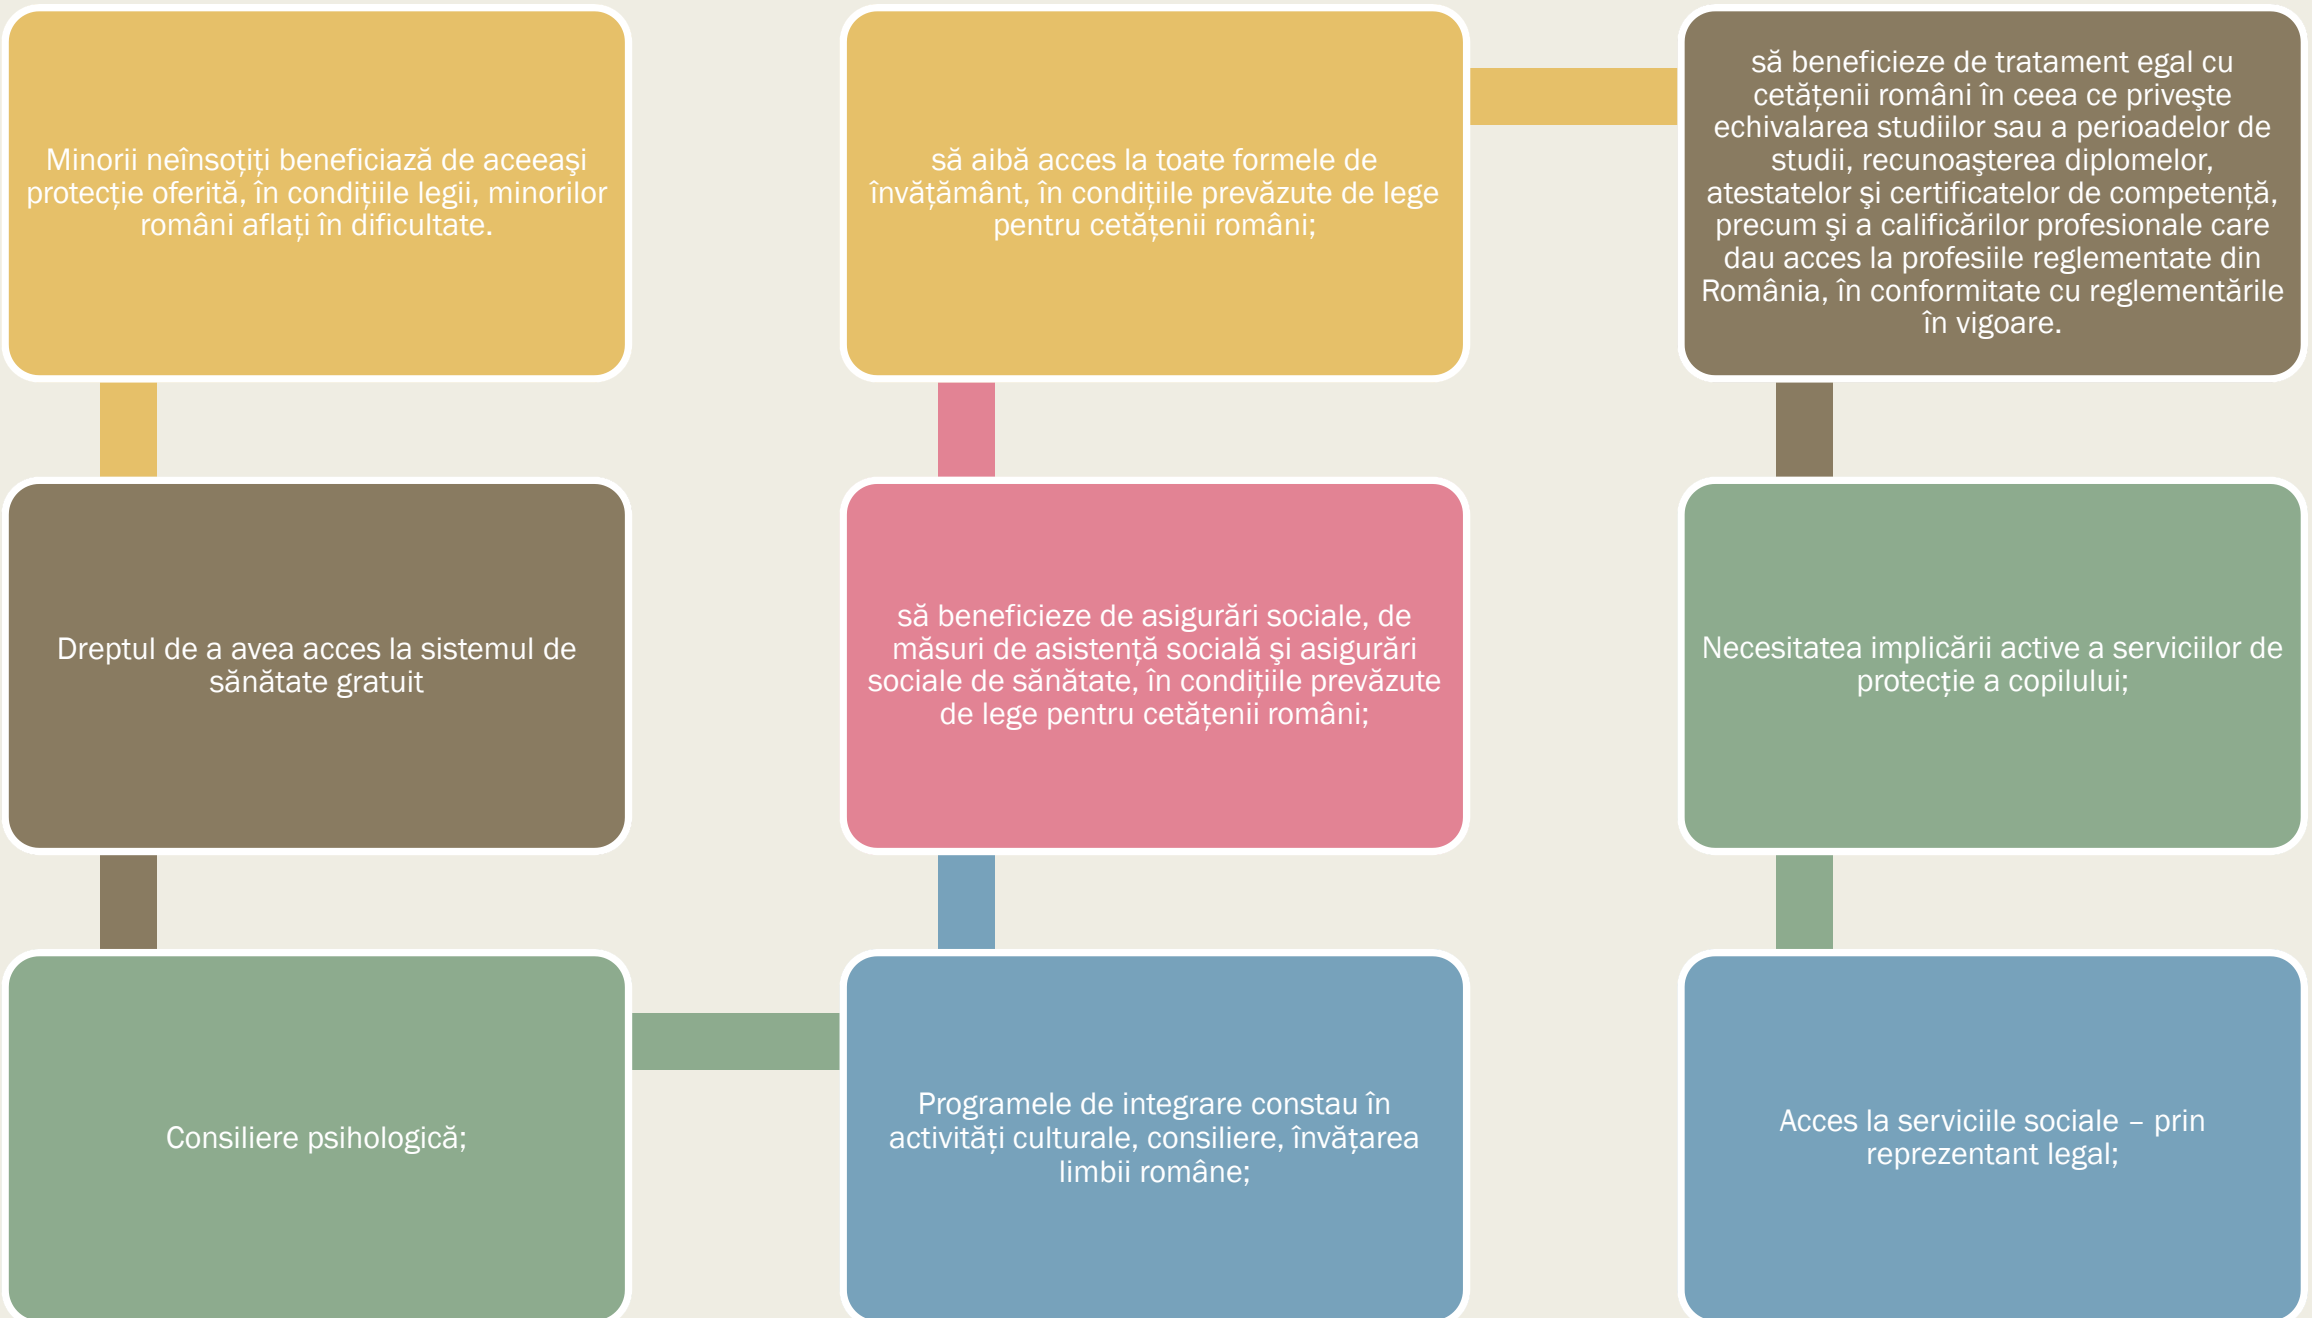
Minorii neînsoțiți beneficiază de aceeaşi protecție oferită, în condițiile legii, minorilor români aflați în dificultate.

Dreptul de a avea acces la sistemul de sănătate gratuit

Consiliere psihologică;

Programele de integrare constau în activități culturale, consiliere, învățarea limbii române;

să beneficieze de asigurări sociale, de măsuri de asistență socială şi asigurări sociale de sănătate, în condițiile prevăzute de lege pentru cetățenii români;

să aibă acces la toate formele de învățământ, în condițiile prevăzute de lege pentru cetățenii români;

să beneficieze de tratament egal cu cetățenii români în ceea ce priveşte echivalarea studiilor sau a perioadelor de studii, recunoaşterea diplomelor, atestatelor şi certificatelor de competență, precum şi a calificărilor profesionale care dau acces la profesiile reglementate din România, în conformitate cu reglementările în vigoare.

Necesitatea implicării active a serviciilor de protecție a copilului;

Acces la serviciile sociale – prin reprezentant legal;